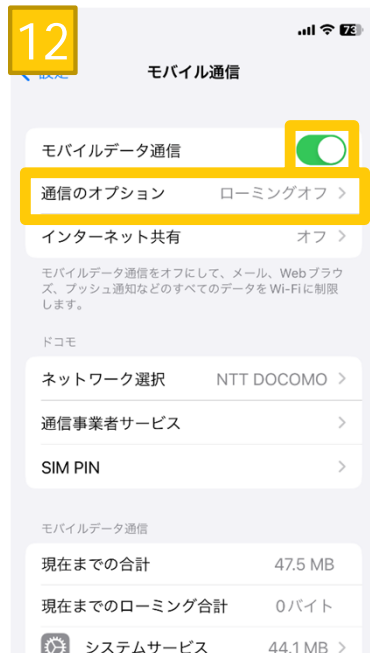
12

73

設定

モバイル通信

モバイルデータ通信

通信のオプション　ローミングオフ

インターネット共有　オフ

モバイルデータ通信をオフにして、メール、Webブラウズ、プッシュ通知などのすべてのデータをWi-Fiに制限します。

ドコモ

ネットワーク選択　NTT DOCOMO

通信事業者サービス

SIM PIN

モバイルデータ通信

現在までの合計　47.5 MB

現在までのローミング合計　0バイト

システムサービス　44.1 MB